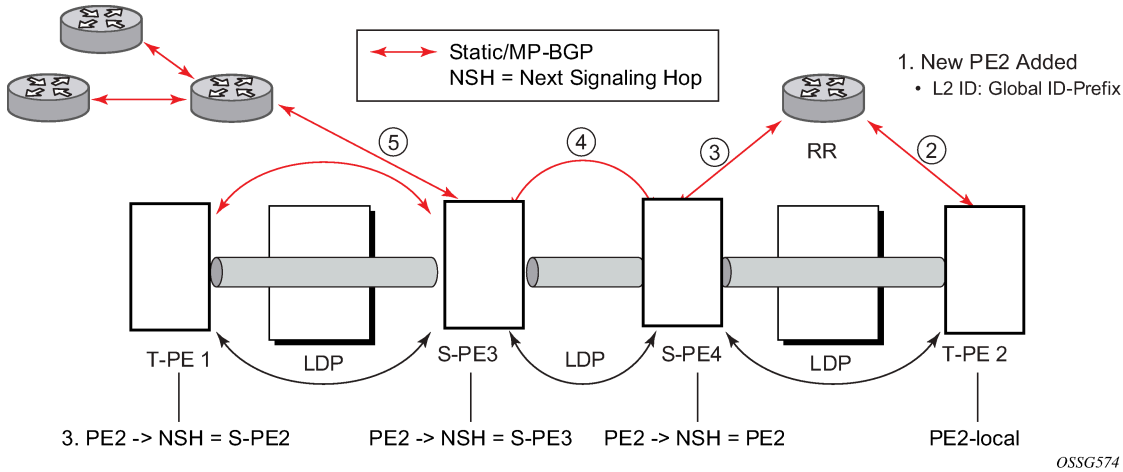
Static/MP-BGP
NSH = Next Signaling Hop

1. New PE2 Added
• L2 ID: Global ID-Prefix

5

4

3

RR

2

T-PE 1

LDP

S-PE3

LDP

S-PE4

LDP

T-PE 2

3. PE2 -> NSH = S-PE2

PE2 -> NSH = S-PE3

PE2 -> NSH = PE2

PE2-local

OSSG574